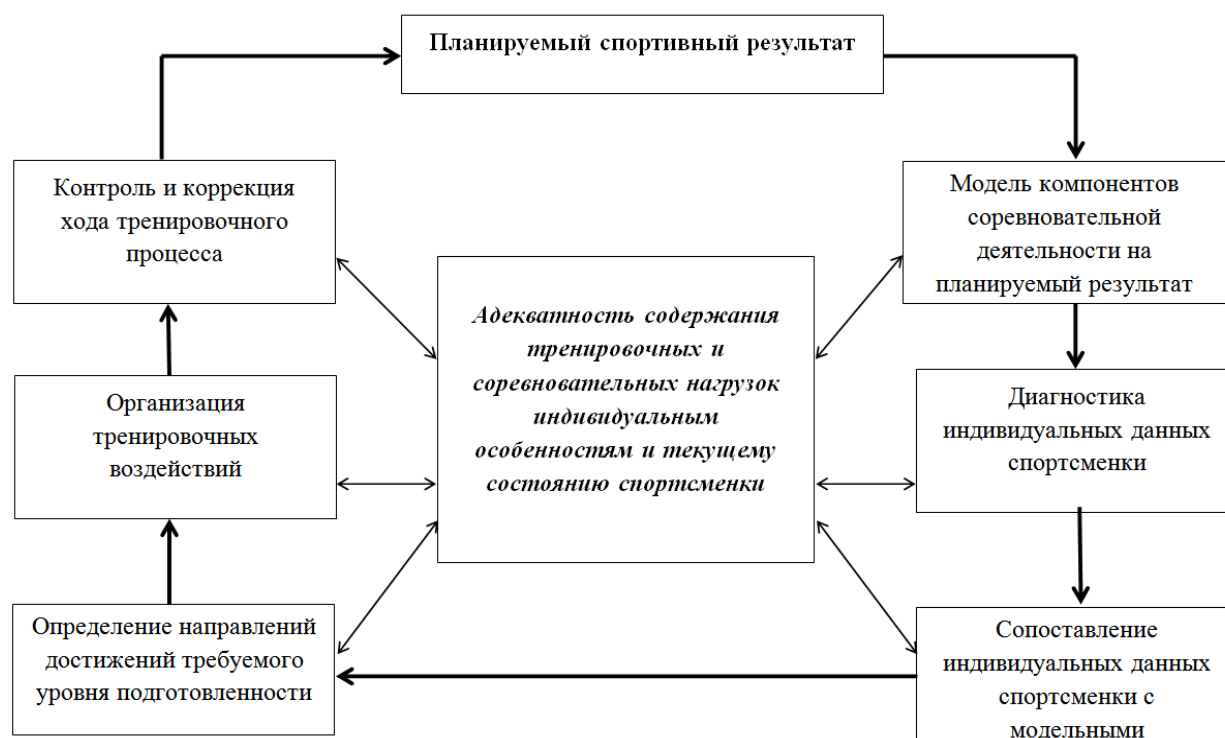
Планируемый спортивный результат

Контроль и коррекция хода тренировочного процесса

Модель компонентов соревновательной деятельности на планируемый результат

Адекватность содержания тренировочных и соревновательных нагрузок индивидуальным особенностям и текущему состоянию спортсменки

Организация тренировочных воздействий

Диагностика индивидуальных данных спортсменки

Определение направлений достижений требуемого уровня подготовленности

Сопоставление индивидуальных данных спортсменки с модельными